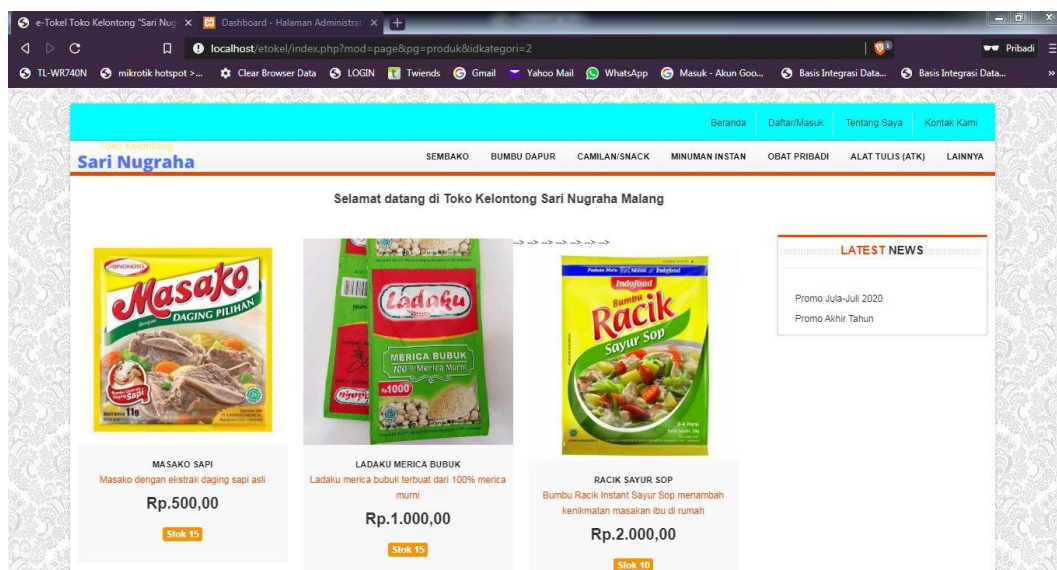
e-Tokel Toko Kelontong "Sari Nug ×
Dashboard - Halaman Administrat ×
+

localhost/etokel/index.php?mod=page&pg=produk&idkategori=2

Pribadi

TL-WR740N
mikrotik hotspot >...
Clear Browser Data
LOGIN
Twiends
Gmail
Yahoo Mail
WhatsApp
Masuk - Akun Goo...
Basis Integrasi Data...
Basis Integrasi Data...

Beranda
Daftar/Masuk
Tentang Saya
Kontak Kami

Toko Kelontong
Sari Nugraha

SEMBAKO
BUMBU DAPUR
CAMILAN/SNACK
MINUMAN INSTAN
OBAT PRIBADI
ALAT TULIS (ATK)
LAINNYA

Selamat datang di Toko Kelontong Sari Nugraha Malang

--> --> --> --> --> -->

LATEST NEWS

Promo Jula-Juli 2020
Promo Akhir Tahun

AJINOMOTO
Masako
DAGING PILIHAN
Sapi
11g

MASAKO SAPI
Masako dengan ekstrak daging sapi asli
Rp.500,00
Stok 15

Ladaku
MERICA BUBUK
100% Merica Murni
Rp1000

LADAKU MERICA BUBUK
Ladaku merica bubuk terbuat dari 100% merica murni
Rp.1.000,00
Stok 15

Indofood
Bumbu
Racik
Sayur Sop

RACIK SAYUR SOP
Bumbu Racik Instant Sayur Sop menambah kenikmatan masakan ibu di rumah
Rp.2.000,00
Stok 10